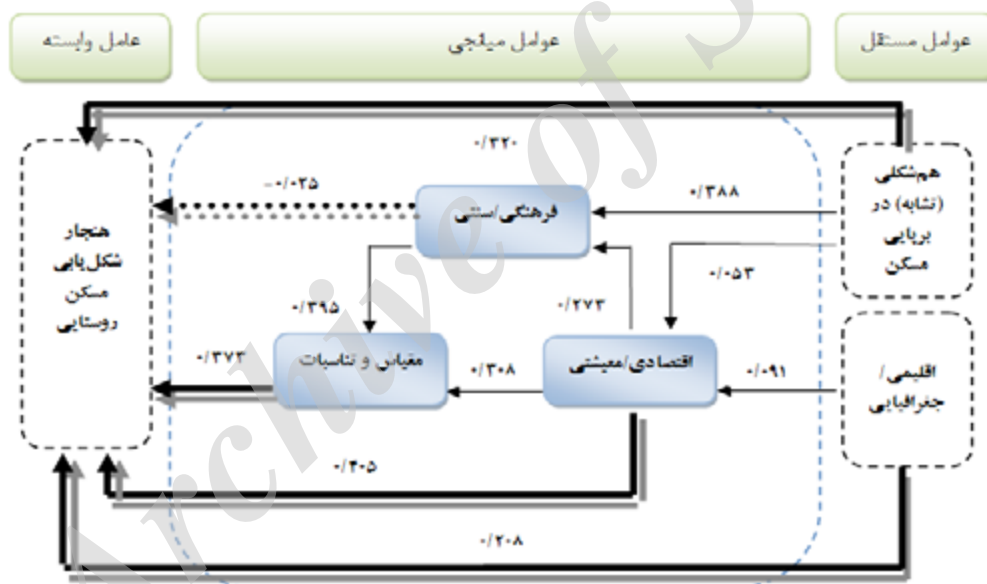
عوامل مستقل
عوامل میانجی
عامل وابسته

۰/۳۲۰
هم‌شکلی (تشابه) در برپایی مسکن
۰/۳۸۸
فرهنگی/سنتی
-۰/۰۲۵
هنجار شکل‌یابی مسکن روستایی
۰/۰۵۳
۰/۲۷۳
۰/۳۹۵
مقیاس و تناسبات
۰/۳۷۳
۰/۳۰۸
اقتصادی/معیشتی
۰/۰۹۱
اقلیمی/جغرافیایی
۰/۴۰۵
۰/۲۰۸

Archive of SID